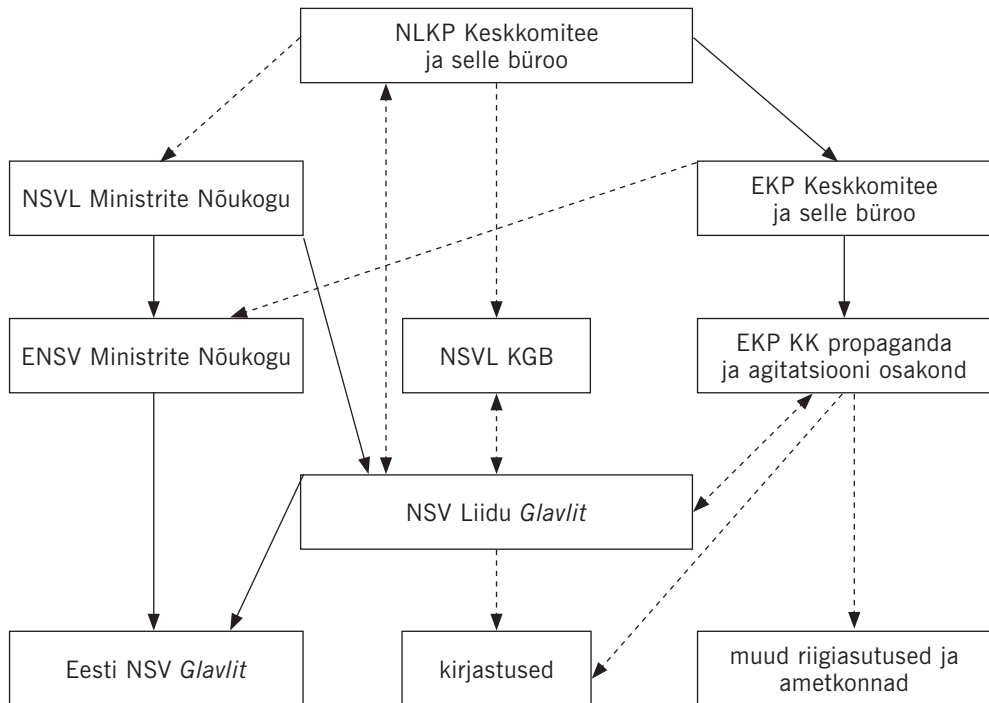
NLKP Keskkomitee ja selle büroo

NSVL Ministrite Nõukogu

EKP Keskkomitee ja selle büroo

ENSV Ministrite Nõukogu

NSVL KGB

EKP KK propaganda ja agitatsiooni osakond

NSV Liidu *Glavlit*

Eesti NSV *Glavlit*

kirjastused

muud riigiasutused ja ametkonnad